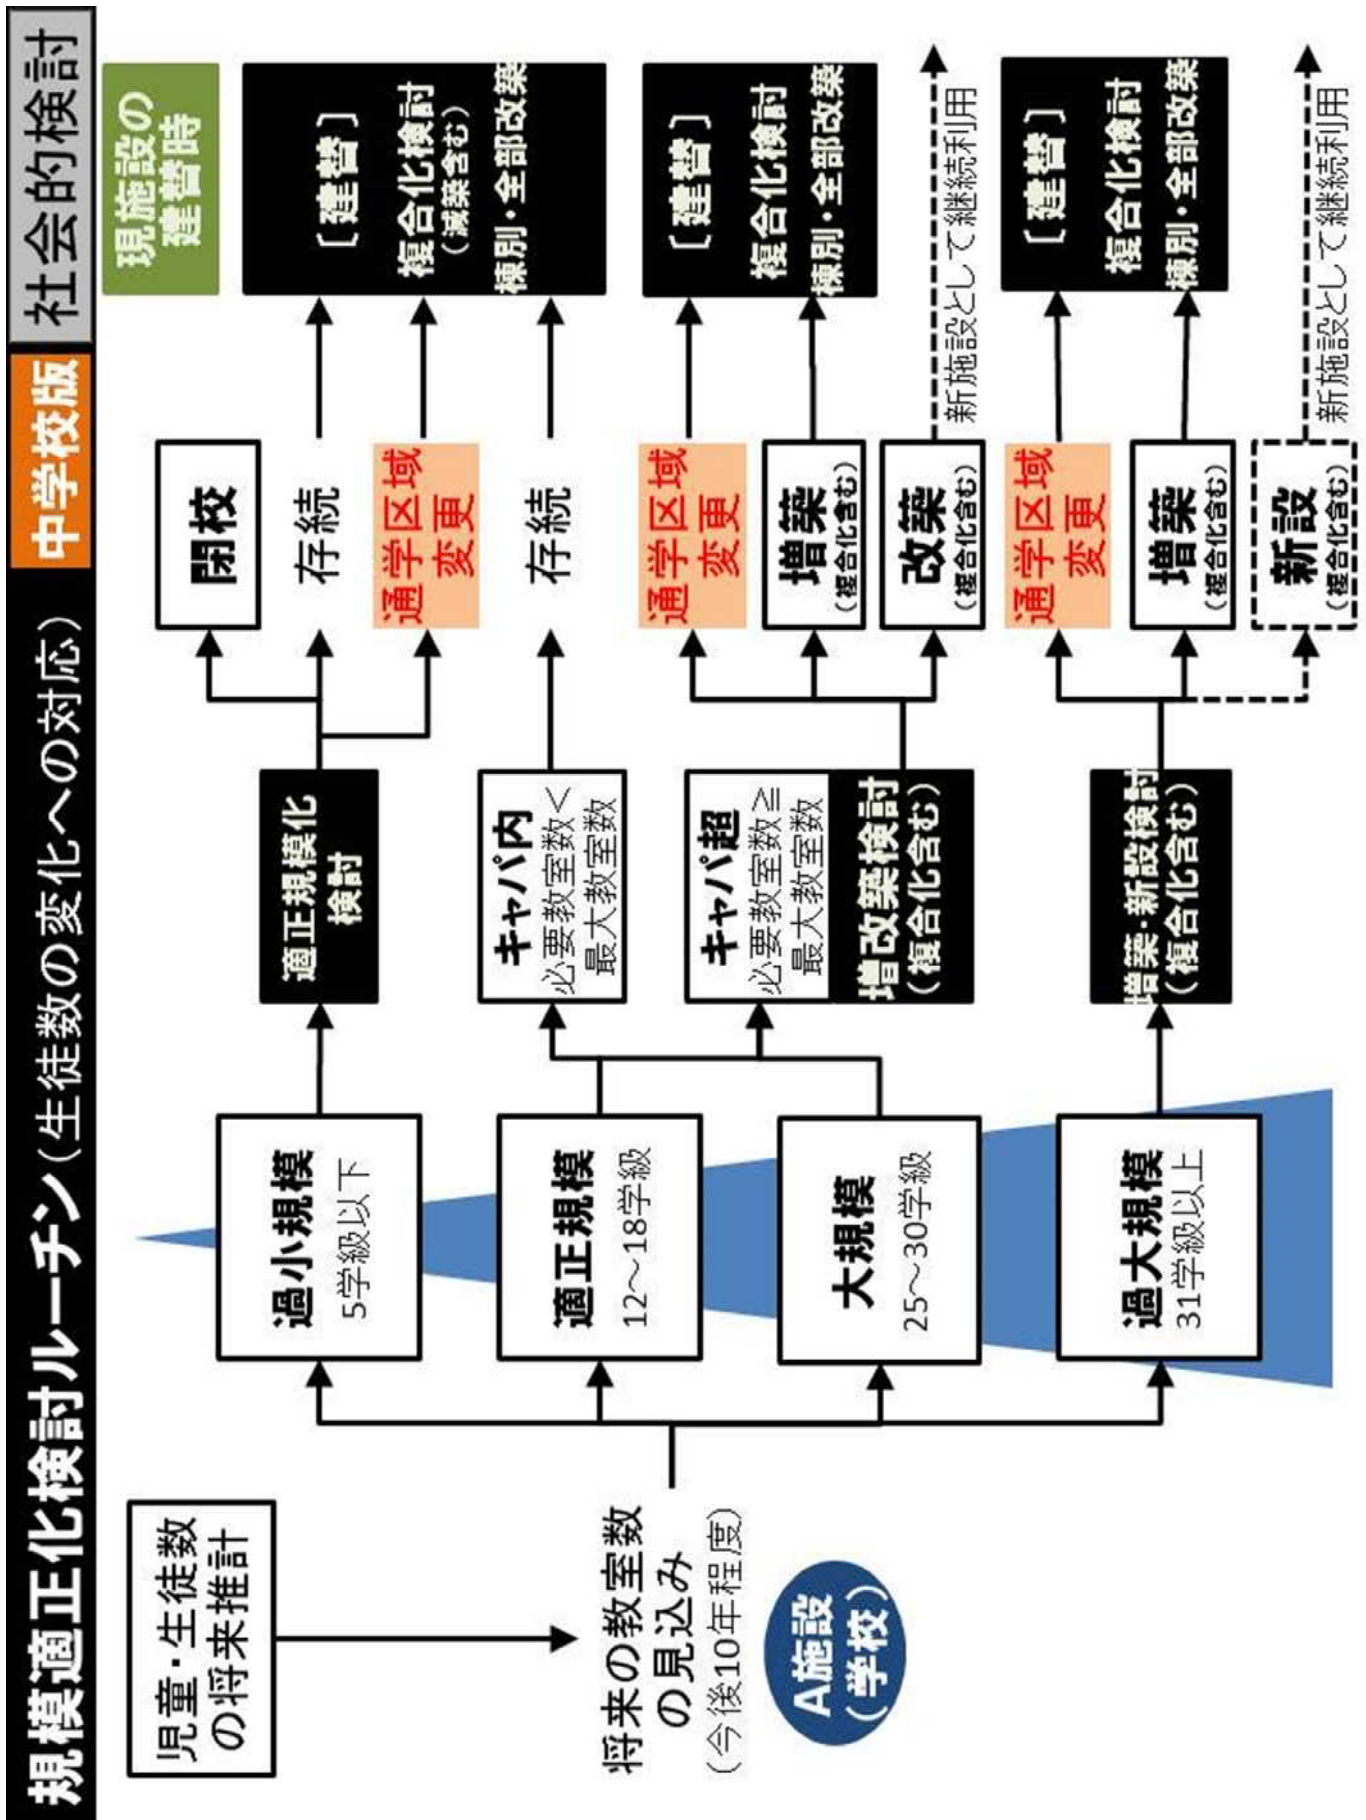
規模適正化検討ルーチン（生徒数の変化への対応）
中学校版
社会的検討

児童・生徒数の将来推計

将来の教室数の見込み
（今後10年程度）

A施設（学校）

過小規模
5学級以下

適正規模
12～18学級

大規模
25～30学級

過大規模
31学級以上

適正規模化検討

キャパ内
必要教室数＜最大教室数

キャパ超
必要教室数≧最大教室数
増改築検討（複合化含む）

増築・新設検討（複合化含む）

閉校
存続
通学区域変更
存続
通学区域変更
増築（複合化含む）
改築（複合化含む）
通学区域変更
増築（複合化含む）
新設（複合化含む）

現施設の建替時

［建替］
複合化検討
（減築含む）
棟別・全部改築

［建替］
複合化検討
棟別・全部改築

新施設として継続利用

［建替］
複合化検討
棟別・全部改築

新施設として継続利用